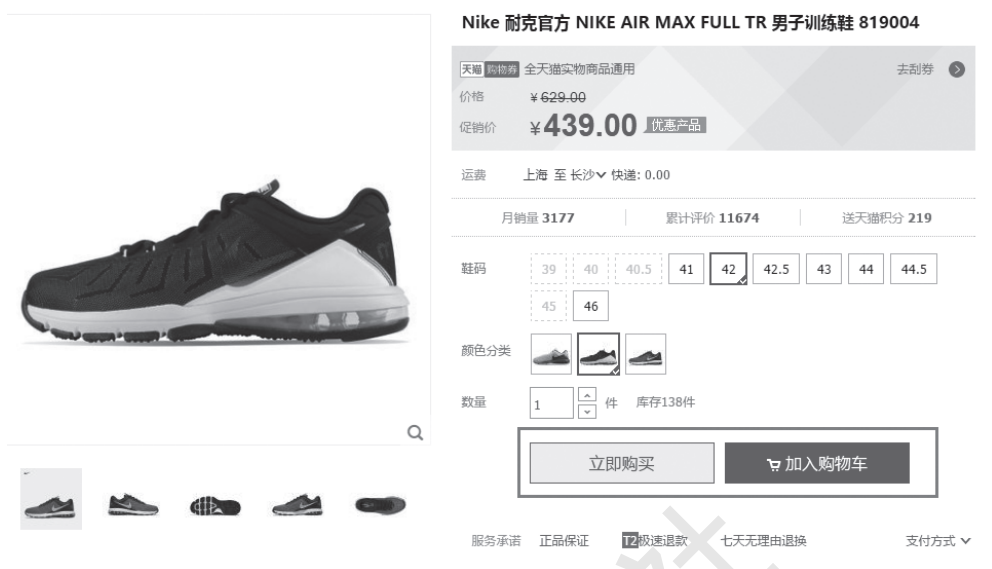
Nike 耐克官方 NIKE AIR MAX FULL TR 男子训练鞋 819004

天猫 购物券 全天猫实物商品通用

去刮券

价格 ¥629.00

促销价 ¥439.00 优惠产品

运费 上海 至 长沙 快递: 0.00

月销量 3177 | 累计评价 11674 | 送天猫积分 219

鞋码 39 40 40.5 41 42 42.5 43 44 44.5 45 46

颜色分类

数量 1 件 库存138件

立即购买

加入购物车

服务承诺 正品保证 T2极速退款 七天无理由退换

支付方式